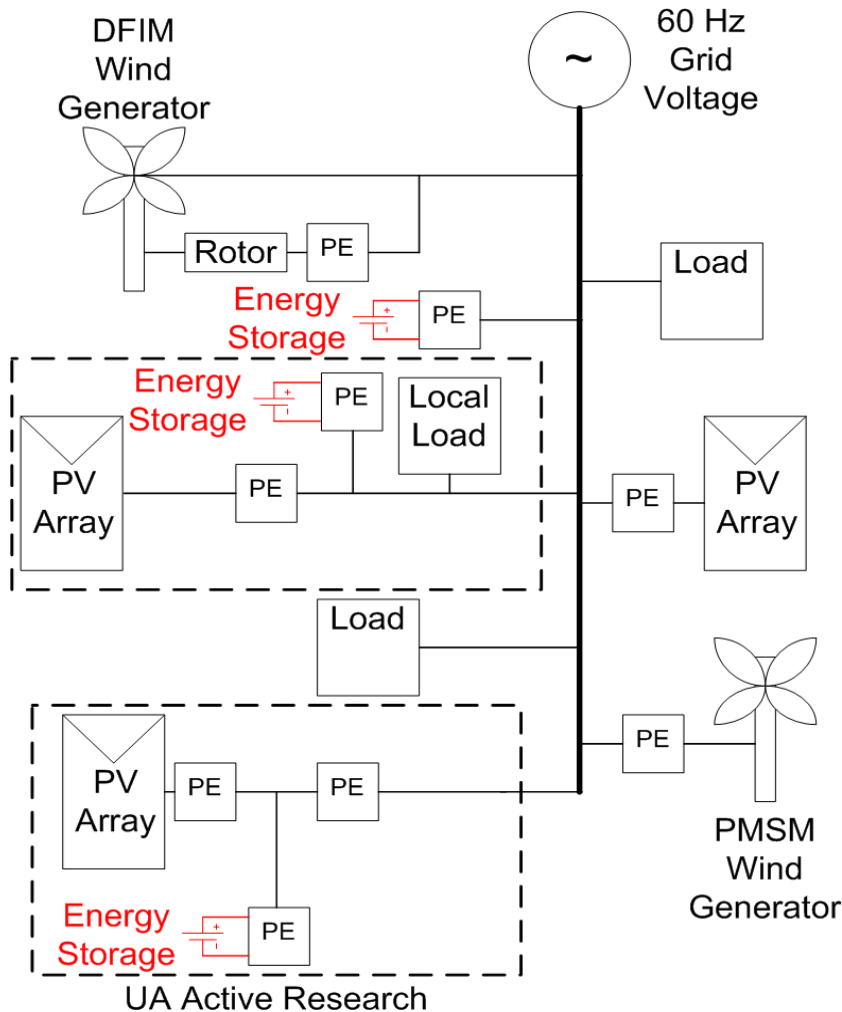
DFIM Wind Generator

~

60 Hz Grid Voltage

Rotor

PE

Load

Energy Storage

PE

Energy Storage

PE

Local Load

PV Array

PE

PE

PV Array

Load

PE

PV Array

PE

PE

PMSM Wind Generator

Energy Storage

PE

UA Active Research